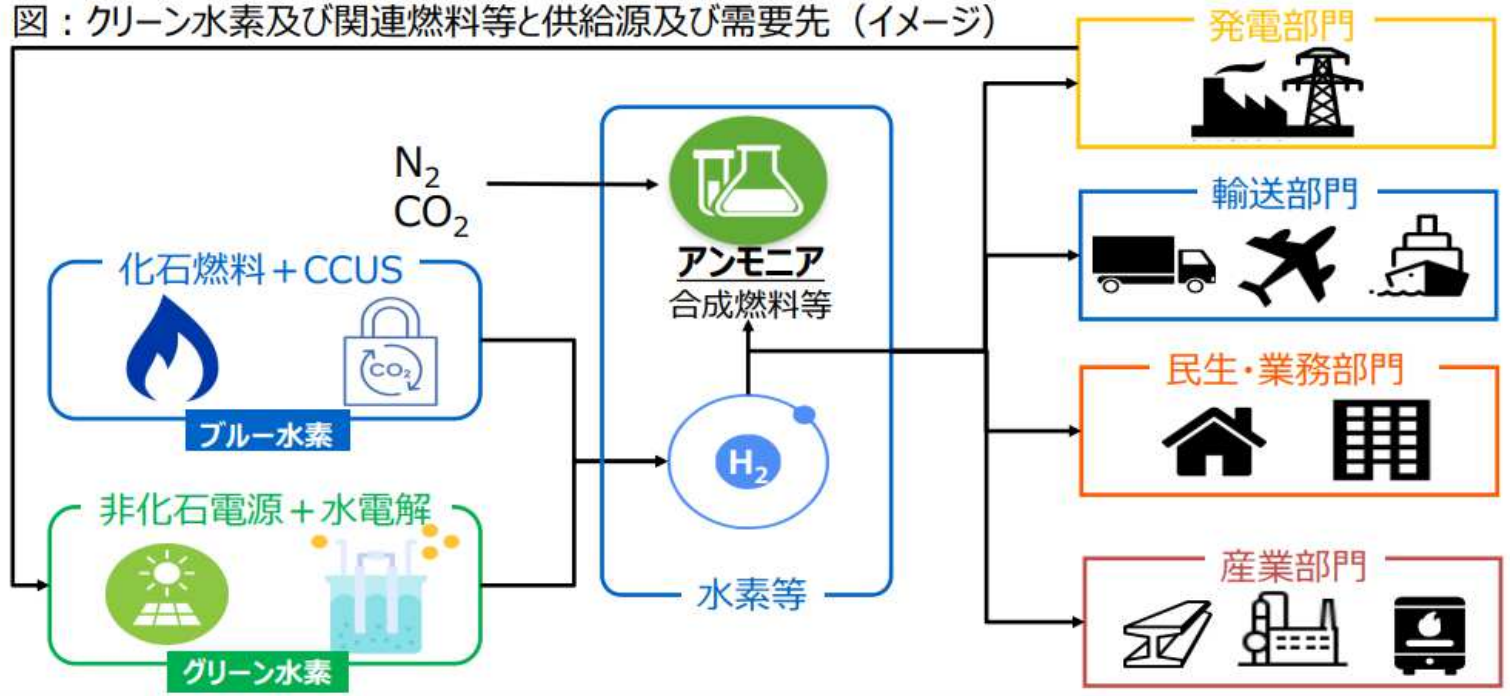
図：クリーン水素及び関連燃料等と供給源及び需要先（イメージ）

$N_2$
$CO_2$

化石燃料＋CCUS

$CO_2$

ブルー水素

非化石電源＋水電解

グリーン水素

アンモニア
合成燃料等

$H_2$

水素等

発電部門

輸送部門

民生・業務部門

産業部門